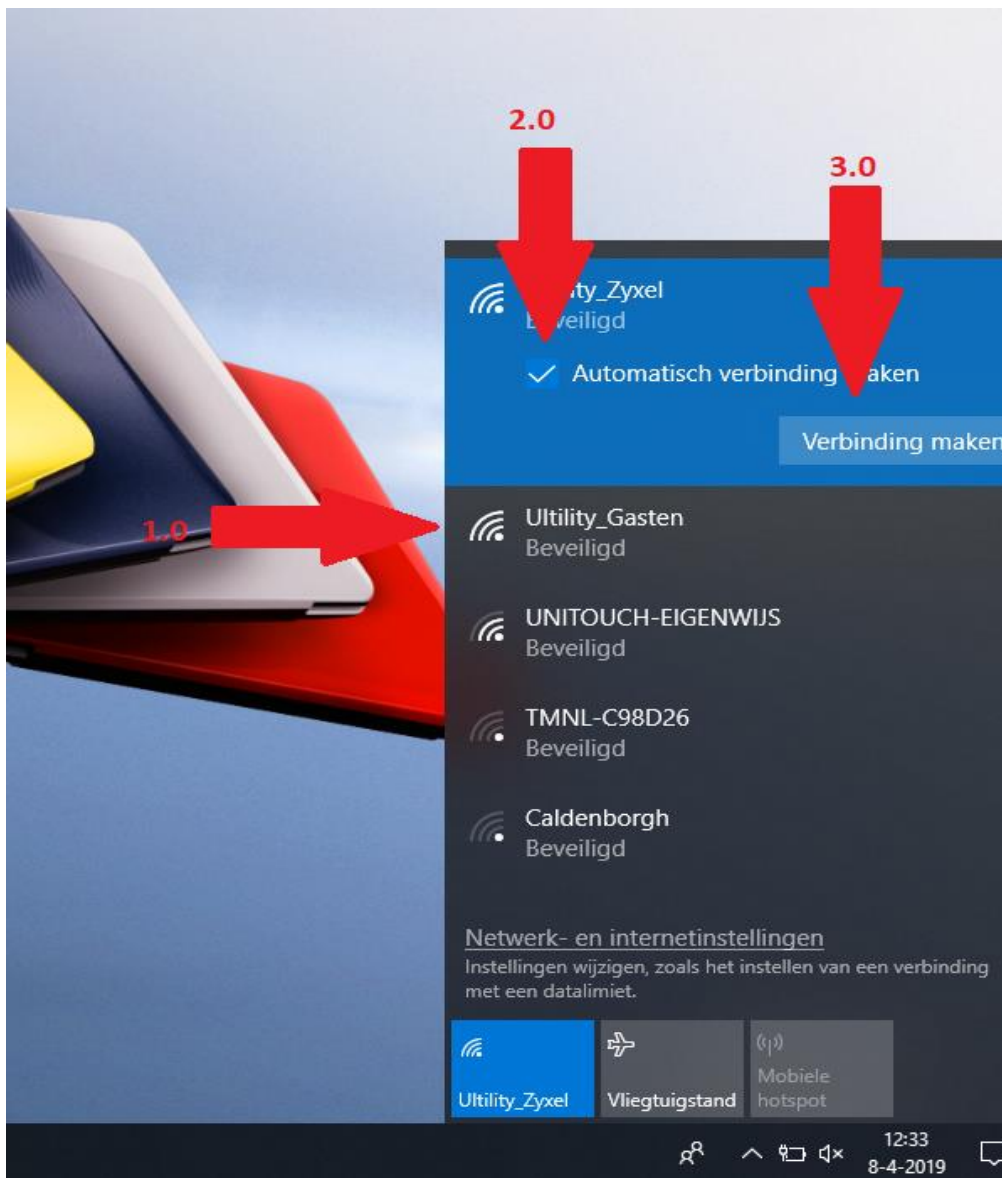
2.0

3.0

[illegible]ity_Zyxel
B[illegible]eiligd

Automatisch verbinding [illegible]aken

Verbinding maken

1.0

Ultility_Gasten
Beveiligd

UNITOUCH-EIGENWIJS
Beveiligd

TMNL-C98D26
Beveiligd

Caldenborgh
Beveiligd

Netwerk- en internetinstellingen
Instellingen wijzigen, zoals het instellen van een verbinding met een datalimiet.

Ultility_Zyxel

Vliegtuigstand

Mobiele hotspot

12:33
8-4-2019